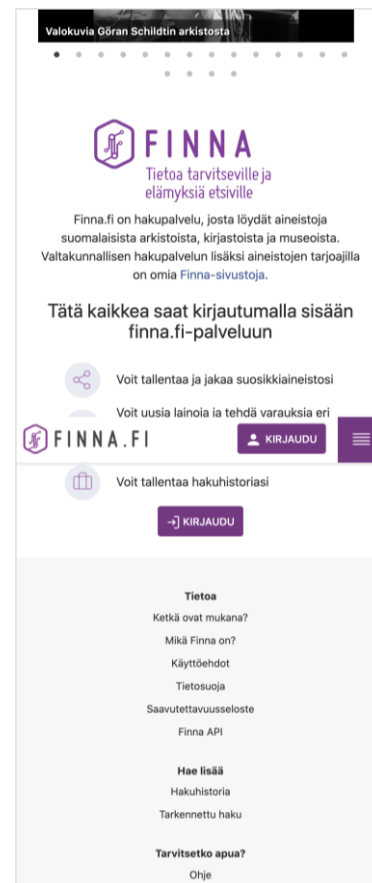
Valokuvia Göran Schildtin arkistosta

FINNA
Tietoa tarvitseville ja elämyksiä etsiville

Finna.fi on hakupalvelu, josta löydät aineistoja suomalaisista arkistoista, kirjastoista ja museoista. Valtakunnallisen hakupalvelun lisäksi aineistojen tarjoajilla on omia Finna-sivustoja.

Tätä kaikkea saat kirjautumalla sisään finna.fi-palveluun

Voit tallentaa ja jakaa suosikkiaineistosi

Voit uusia lainoja ja tehdä varauksia eri

FINNA.FI

KIRJAUDU

Voit tallentaa hakuhistoriasi

KIRJAUDU

Tietoa

Ketkä ovat mukana?

Mikä Finna on?

Käyttöehdot

Tietosuoja

Saavutettavuusseloste

Finna API

Hae lisää

Hakuhistoria

Tarkennettu haku

Tarvitsetko apua?

Ohje